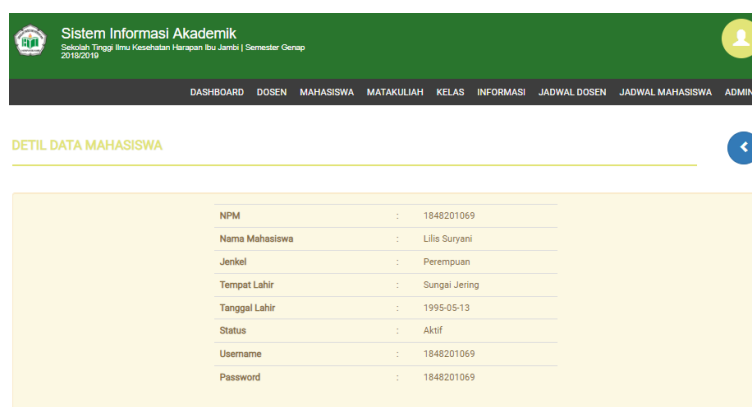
Sistem Informasi Akademik
Sekolah Tinggi Ilmu Kesehatan Harapan Ibu Jambi | Semester Genap 2018/2019

DASHBOARD DOSEN MAHASISWA MATAKULIAH KELAS INFORMASI JADWAL DOSEN JADWAL MAHASISWA ADMIN

DETIL DATA MAHASISWA

| | | |
|---|---|---|
| NPM | : | 1848201069 |
| Nama Mahasiswa | : | Lilis Suryani |
| Jenkel | : | Perempuan |
| Tempat Lahir | : | Sungai Jering |
| Tanggal Lahir | : | 1995-05-13 |
| Status | : | Aktif |
| Username | : | 1848201069 |
| Password | : | 1848201069 |